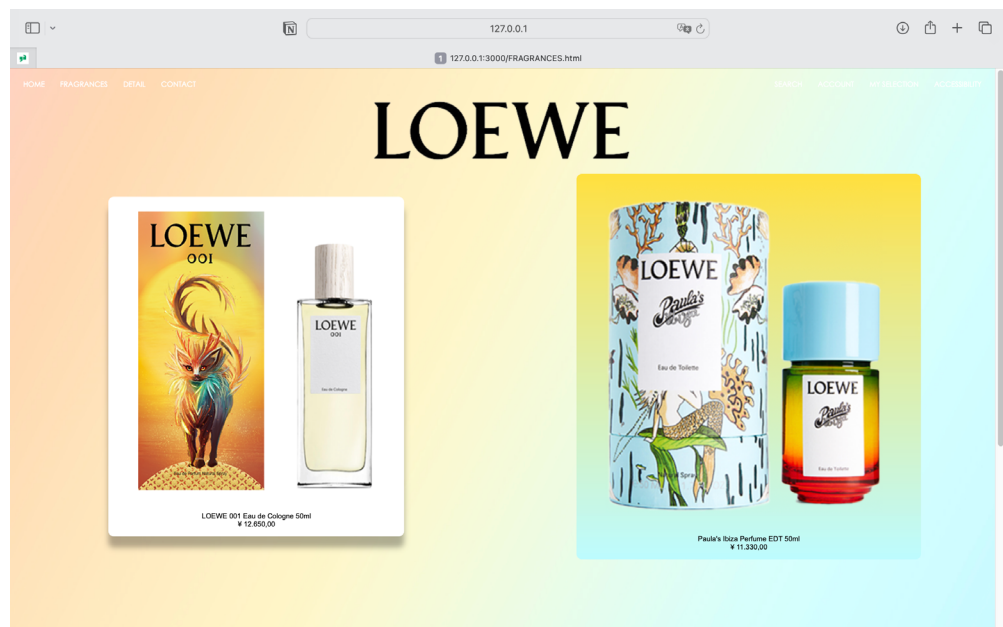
127.0.0.1

1 127.0.0.1:3000/FRAGRANCES.html

HOME FRAGRANCES DETAIL CONTACT

SEARCH ACCOUNT MY SELECTION ACCESSIBILITY

LOEWE

LOEWE
001

LOEWE
001
Eau de Cologne

LOEWE 001 Eau de Cologne 50ml
¥ 12.650,00

LOEWE
Paula's
Eau de Toilette

LOEWE
Paula's
Eau de Toilette

Paula's Ibiza Perfume EDT 50ml
¥ 11.330,00